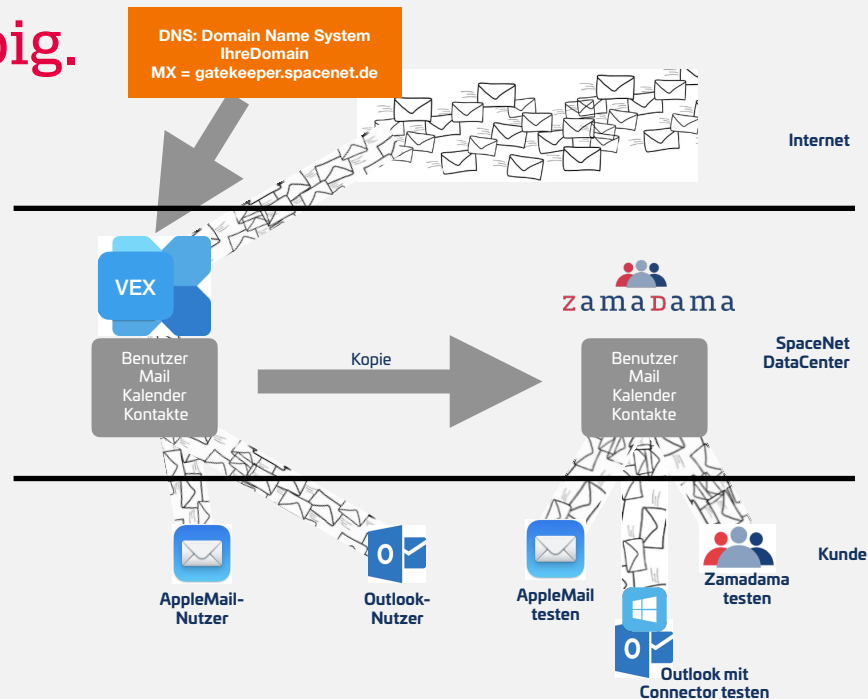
oig.

DNS: Domain Name System
IhreDomain
MX = gatekeeper.spacenet.de

Internet

VEX

zamadama

SpaceNet DataCenter

Benutzer
Mail
Kalender
Kontakte

Kopie

Benutzer
Mail
Kalender
Kontakte

Kunde

AppleMail-Nutzer

Outlook-Nutzer

AppleMail testen

Zamadama testen

Outlook mit Connector testen